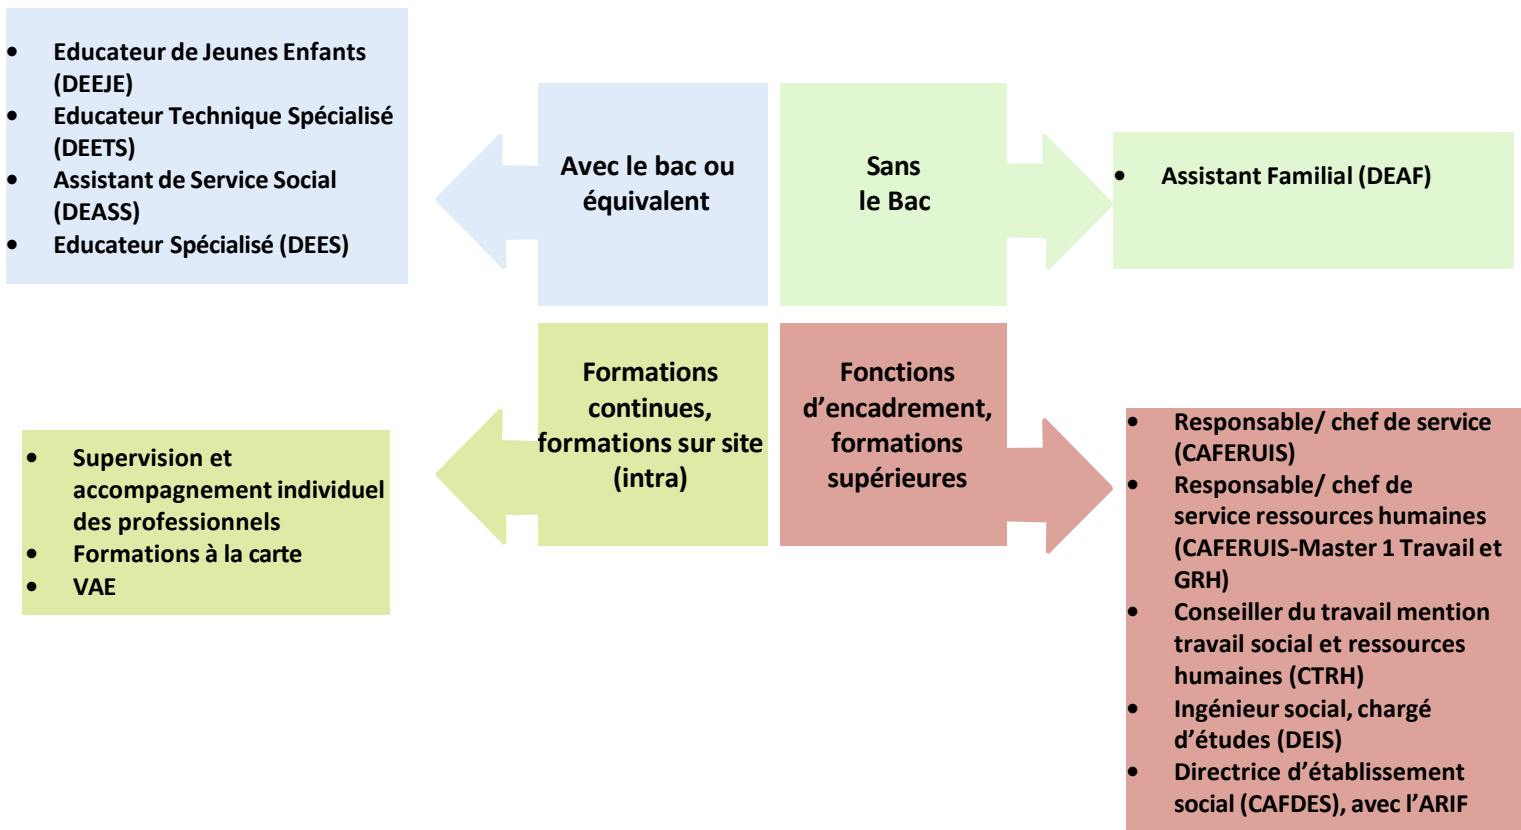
- Educateur de Jeunes Enfants (DEEJE)
- Educateur Technique Spécialisé (DEETS)
- Assistant de Service Social (DEASS)
- Educateur Spécialisé (DEES)

Avec le bac ou équivalent

Sans le Bac

- Assistant Familial (DEAF)

Formations continues, formations sur site (intra)

Fonctions d'encadrement, formations supérieures

- Supervision et accompagnement individuel des professionnels
- Formations à la carte
- VAE

- Responsable/ chef de service (CAFERUIS)
- Responsable/ chef de service ressources humaines (CAFERUIS-Master 1 Travail et GRH)
- Conseiller du travail mention travail social et ressources humaines (CTRH)
- Ingénieur social, chargé d'études (DEIS)
- Directrice d'établissement social (CAFDES), avec l'ARIF